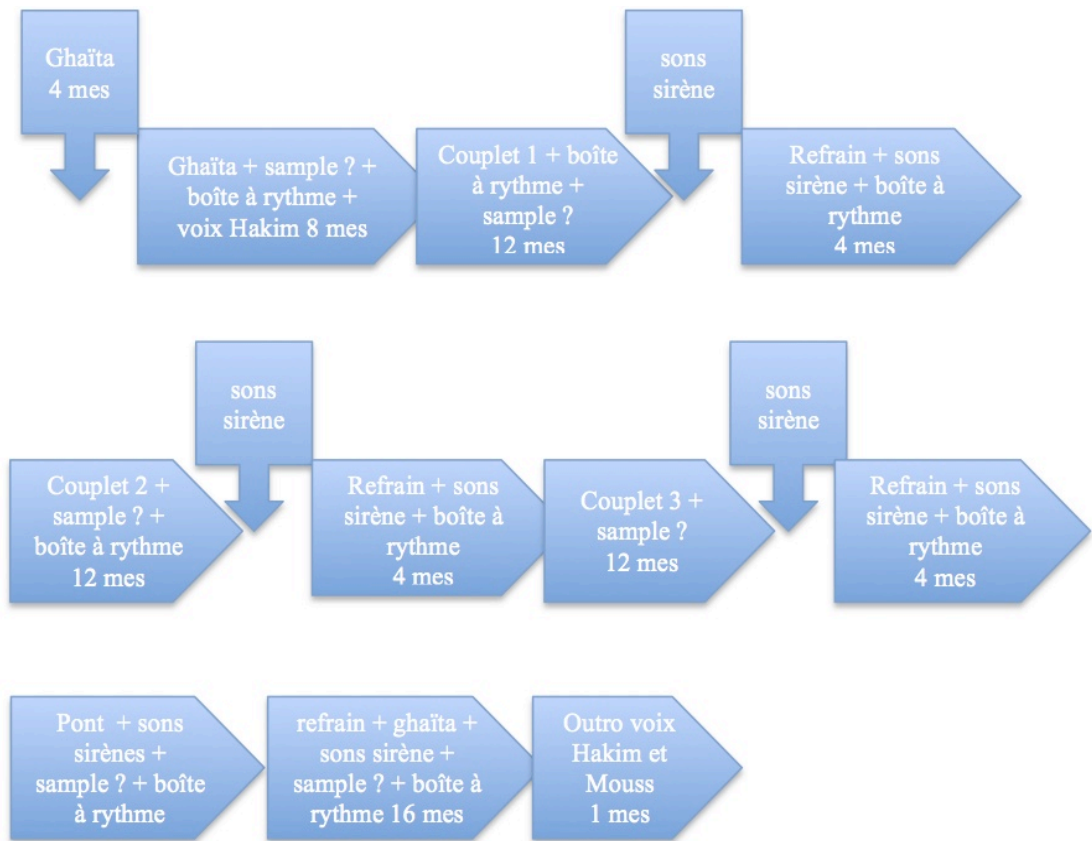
Ghaïta
4 mes

Ghaïta + sample ? + boîte à rythme + voix Hakim 8 mes

Couplet 1 + boîte à rythme + sample ?
12 mes

sons sirène

Refrain + sons sirène + boîte à rythme
4 mes

Couplet 2 + sample ? + boîte à rythme
12 mes

sons sirène

Refrain + sons sirène + boîte à rythme
4 mes

Couplet 3 + sample ?
12 mes

sons sirène

Refrain + sons sirène + boîte à rythme
4 mes

Pont + sons sirènes + sample ? + boîte à rythme

refrain + ghaïta + sons sirène + sample ? + boîte à rythme 16 mes

Outro voix Hakim et Mouss
1 mes